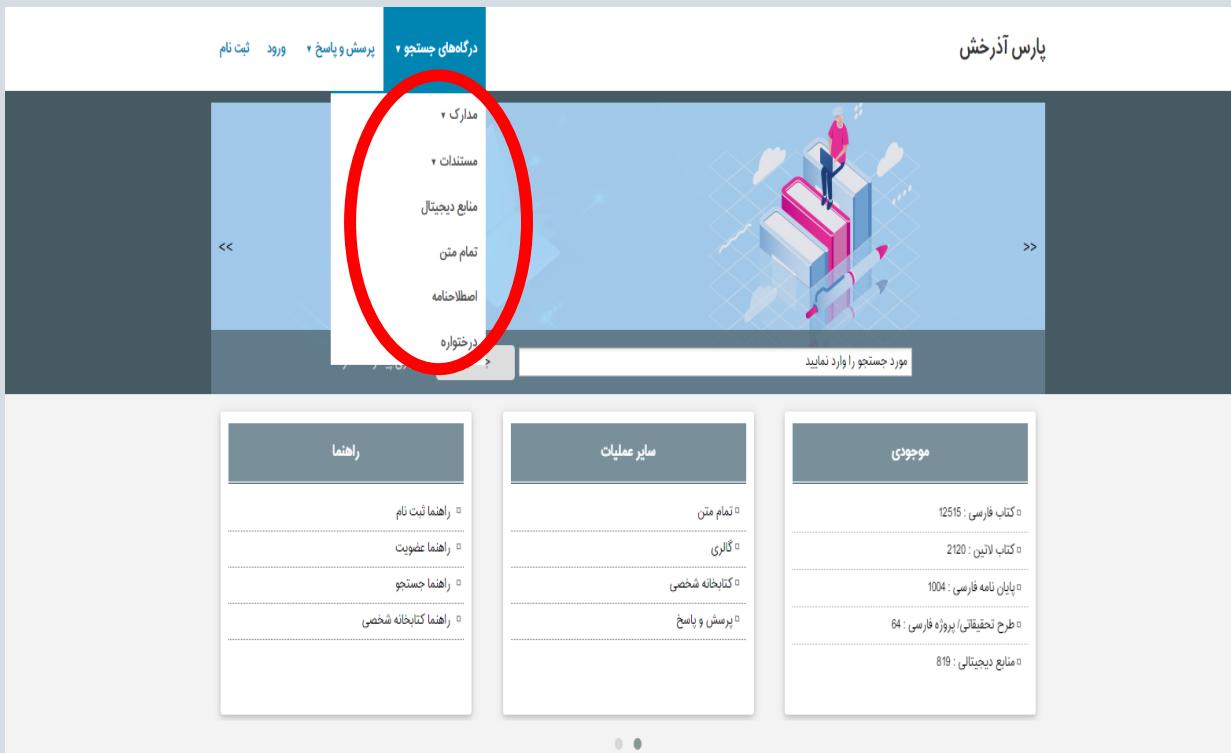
پارس آذرخش

درگاه‌های جستجو ▾ پرسش و پاسخ ▾ ورود ثبت نام

مدارک ▾
مستندات ▾
منابع دیجیتال
تمام متن
اصطلاحنامه
درختواره

<< >>

مورد جستجو را وارد نمایید

موجودی
کتاب فارسی : 12515
کتاب لاتین : 2120
پایان نامه فارسی : 1004
طرح تحقیقاتی/ پروژه فارسی : 64
منابع دیجیتالی : 819

سایر عملیات
تمام متن
گالری
کتابخانه شخصی
پرسش و پاسخ

راهنما
راهنما ثبت نام
راهنما عضویت
راهنما جستجو
راهنما کتابخانه شخصی